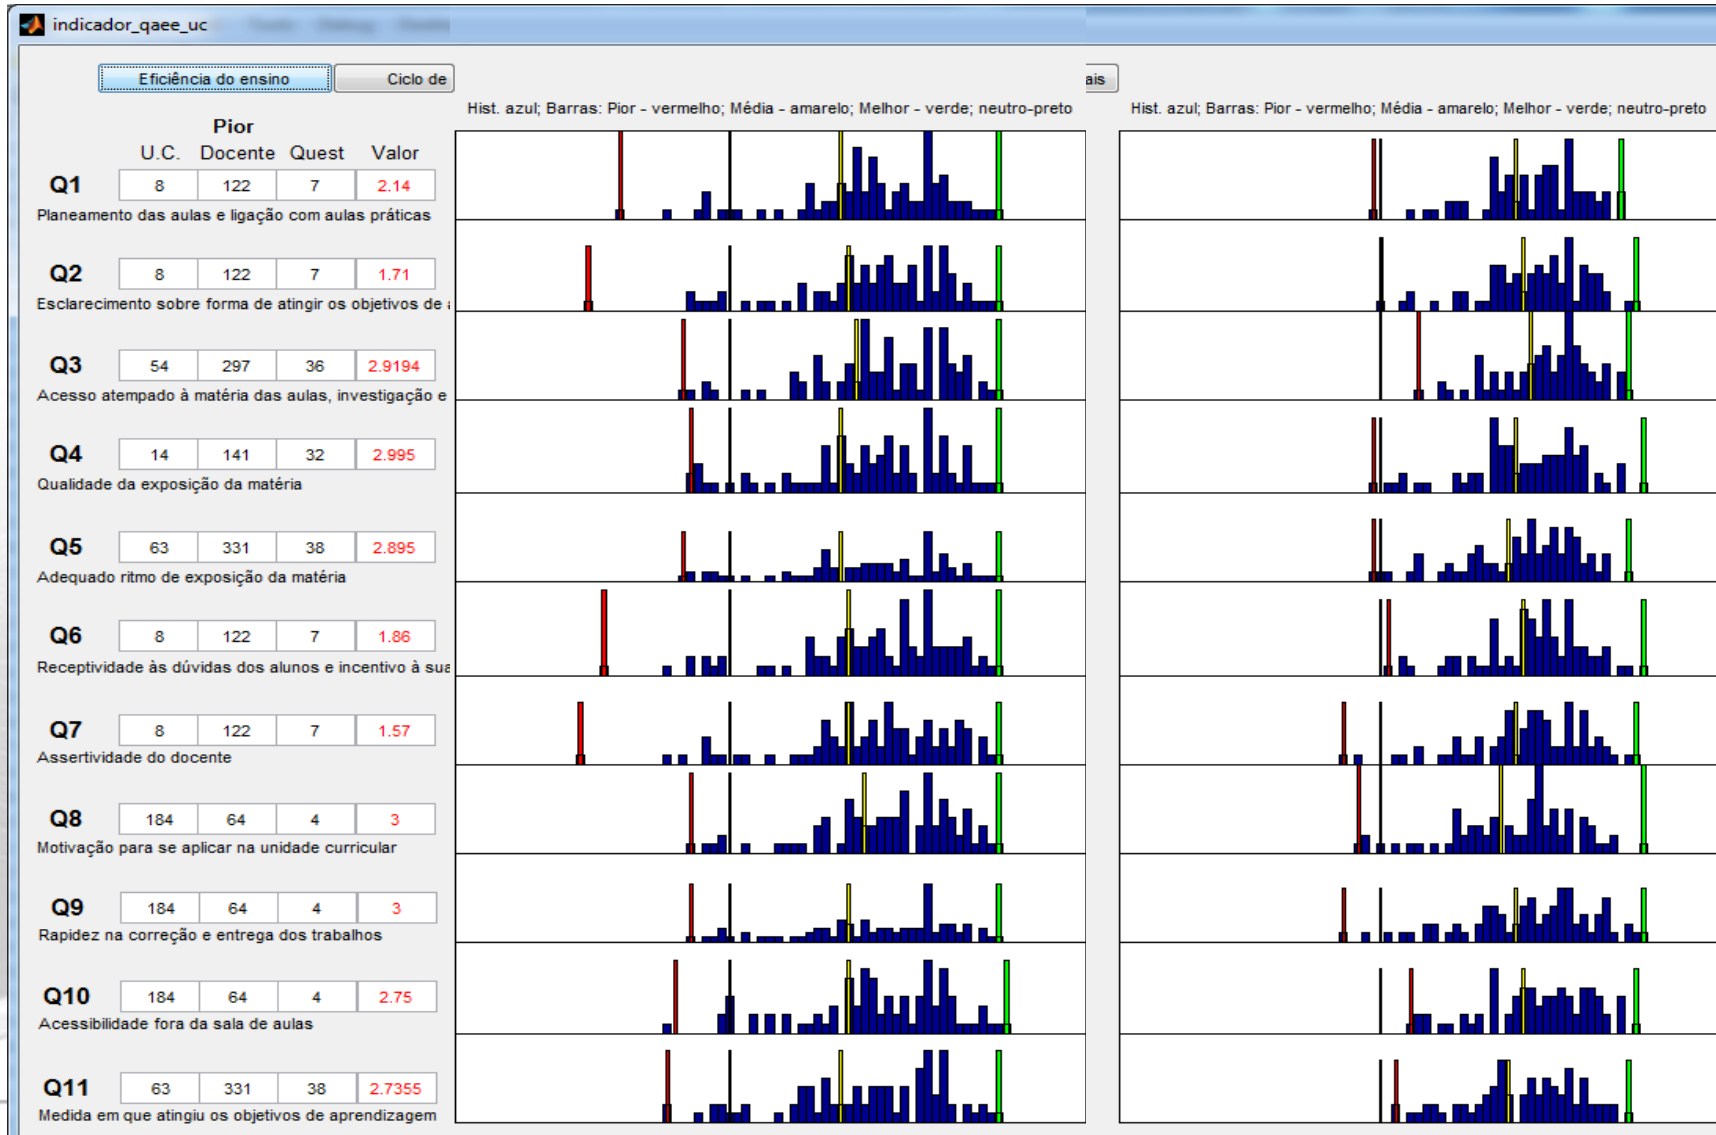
indicador_qaee_uc

Eficiência do ensino
Ciclo de
ais

Hist. azul; Barras: Pior - vermelho; Média - amarelo; Melhor - verde; neutro-preto

Hist. azul; Barras: Pior - vermelho; Média - amarelo; Melhor - verde; neutro-preto

Pior

| | U.C. | Docente | Quest | Valor |
|---|---|---|---|---|
| Q1 | 8 | 122 | 7 | 2.14 |
| Q2 | 8 | 122 | 7 | 1.71 |
| Q3 | 54 | 297 | 36 | 2.9194 |
| Q4 | 14 | 141 | 32 | 2.995 |
| Q5 | 63 | 331 | 38 | 2.895 |
| Q6 | 8 | 122 | 7 | 1.86 |
| Q7 | 8 | 122 | 7 | 1.57 |
| Q8 | 184 | 64 | 4 | 3 |
| Q9 | 184 | 64 | 4 | 3 |
| Q10 | 184 | 64 | 4 | 2.75 |
| Q11 | 63 | 331 | 38 | 2.7355 |

Q1 Planeamento das aulas e ligação com aulas práticas

Q2 Esclarecimento sobre forma de atingir os objetivos de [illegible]

Q3 Acesso atempado à matéria das aulas, investigação e

Q4 Qualidade da exposição da matéria

Q5 Adequado ritmo de exposição da matéria

Q6 Receptividade às dúvidas dos alunos e incentivo à su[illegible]

Q7 Assertividade do docente

Q8 Motivação para se aplicar na unidade curricular

Q9 Rapidez na correção e entrega dos trabalhos

Q10 Acessibilidade fora da sala de aulas

Q11 Medida em que atingiu os objetivos de aprendizagem